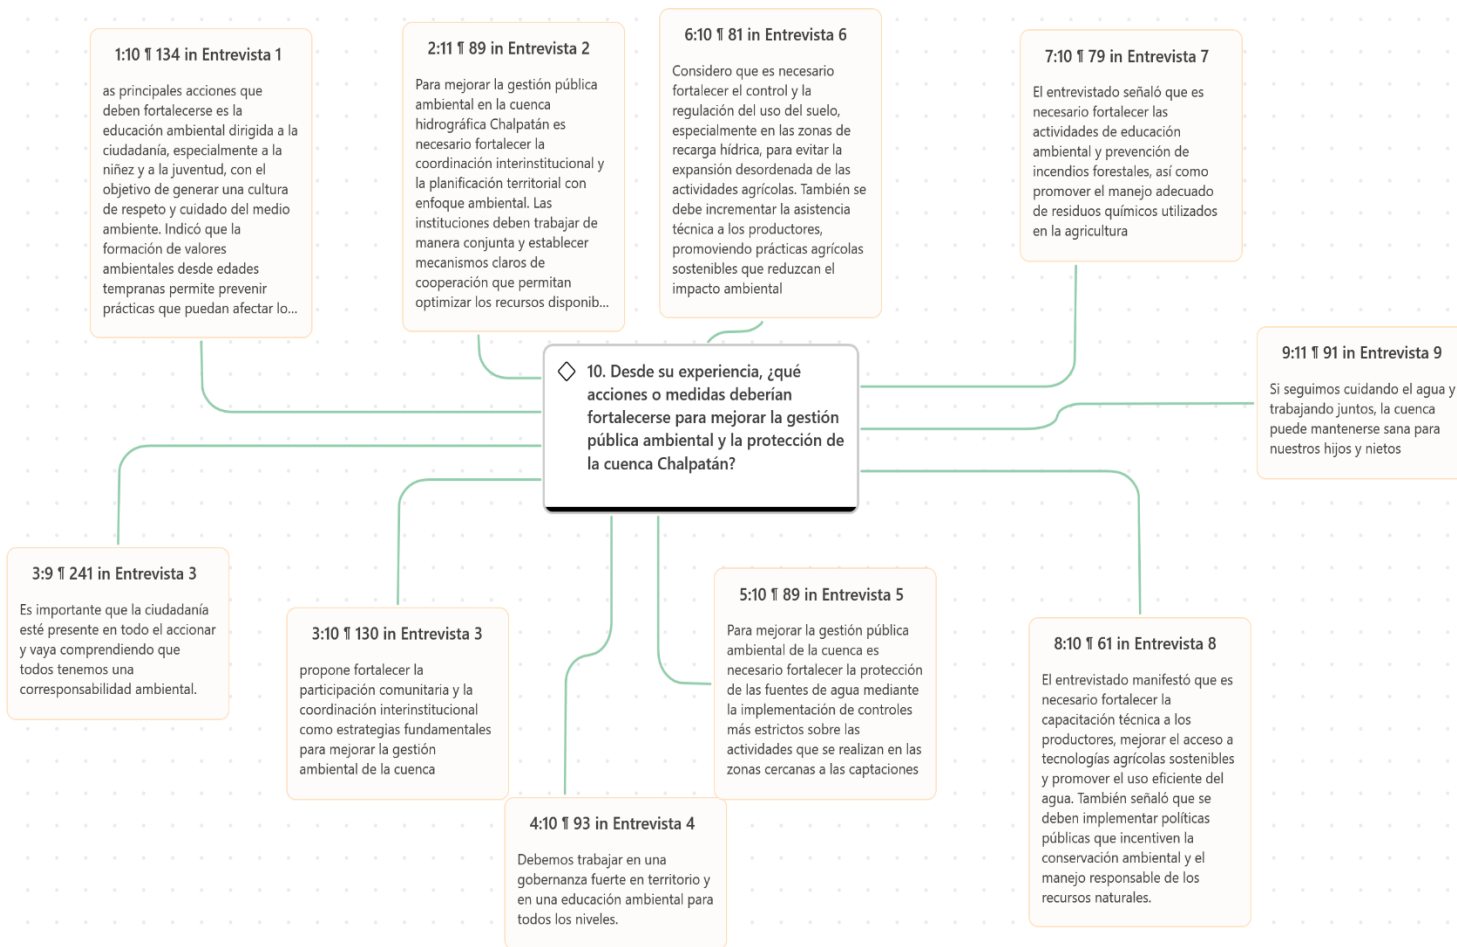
1:10 ¶ 134 in Entrevista 1

as principales acciones que deben fortalecerse es la educación ambiental dirigida a la ciudadanía, especialmente a la niñez y a la juventud, con el objetivo de generar una cultura de respeto y cuidado del medio ambiente. Indicó que la formación de valores ambientales desde edades tempranas permite prevenir prácticas que puedan afectar lo...

2:11 ¶ 89 in Entrevista 2

Para mejorar la gestión pública ambiental en la cuenca hidrográfica Chalpatán es necesario fortalecer la coordinación interinstitucional y la planificación territorial con enfoque ambiental. Las instituciones deben trabajar de manera conjunta y establecer mecanismos claros de cooperación que permitan optimizar los recursos disponib...

6:10 ¶ 81 in Entrevista 6

Considero que es necesario fortalecer el control y la regulación del uso del suelo, especialmente en las zonas de recarga hídrica, para evitar la expansión desordenada de las actividades agrícolas. También se debe incrementar la asistencia técnica a los productores, promoviendo prácticas agrícolas sostenibles que reduzcan el impacto ambiental

7:10 ¶ 79 in Entrevista 7

El entrevistado señaló que es necesario fortalecer las actividades de educación ambiental y prevención de incendios forestales, así como promover el manejo adecuado de residuos químicos utilizados en la agricultura

10. Desde su experiencia, ¿qué acciones o medidas deberían fortalecerse para mejorar la gestión pública ambiental y la protección de la cuenca Chalpatán?

9:11 ¶ 91 in Entrevista 9

Si seguimos cuidando el agua y trabajando juntos, la cuenca puede mantenerse sana para nuestros hijos y nietos

3:9 ¶ 241 in Entrevista 3

Es importante que la ciudadanía esté presente en todo el accionar y vaya comprendiendo que todos tenemos una corresponsabilidad ambiental.

3:10 ¶ 130 in Entrevista 3

propone fortalecer la participación comunitaria y la coordinación interinstitucional como estrategias fundamentales para mejorar la gestión ambiental de la cuenca

5:10 ¶ 89 in Entrevista 5

Para mejorar la gestión pública ambiental de la cuenca es necesario fortalecer la protección de las fuentes de agua mediante la implementación de controles más estrictos sobre las actividades que se realizan en las zonas cercanas a las captaciones

8:10 ¶ 61 in Entrevista 8

El entrevistado manifestó que es necesario fortalecer la capacitación técnica a los productores, mejorar el acceso a tecnologías agrícolas sostenibles y promover el uso eficiente del agua. También señaló que se deben implementar políticas públicas que incentiven la conservación ambiental y el manejo responsable de los recursos naturales.

4:10 ¶ 93 in Entrevista 4

Debemos trabajar en una gobernanza fuerte en territorio y en una educación ambiental para todos los niveles.